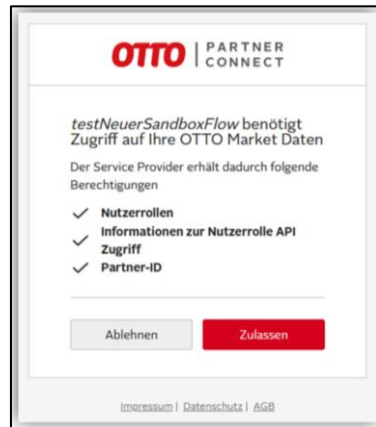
OTTO | PARTNER CONNECT

testNeuerSandboxFlow benötigt Zugriff auf Ihre OTTO Market Daten

Der Service Provider erhält dadurch folgende Berechtigungen

✓ Nutzerrollen
✓ Informationen zur Nutzerrolle API Zugriff
✓ Partner-ID

Ablehnen

Zulassen

Impressum | Datenschutz | AGB